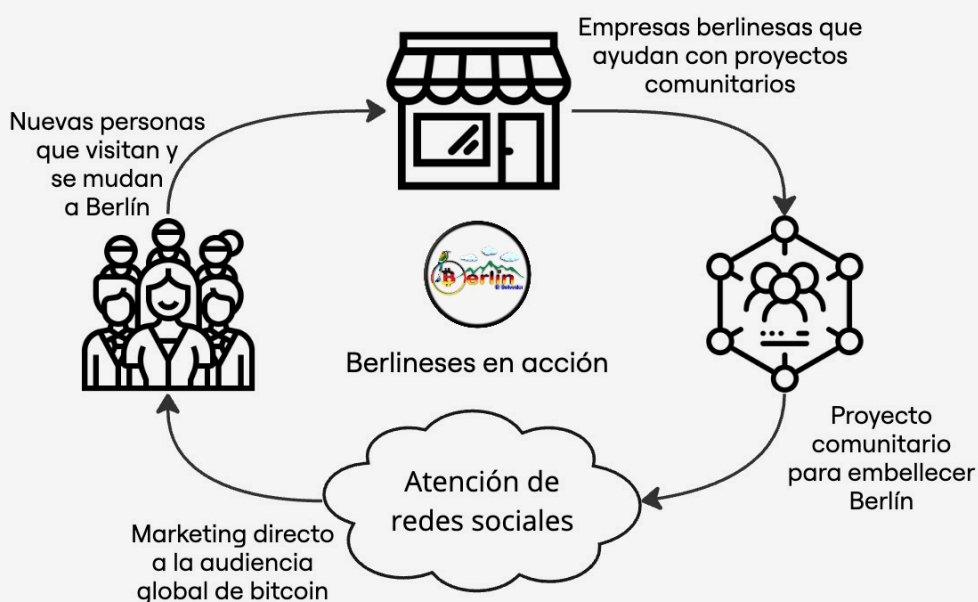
Empresas berlinesas que ayudan con proyectos comunitarios

Nuevas personas que visitan y se mudan a Berlín

Berlín

Berlineses en acción

Proyecto comunitario para embellecer Berlín

Atención de redes sociales

Marketing directo a la audiencia global de bitcoin